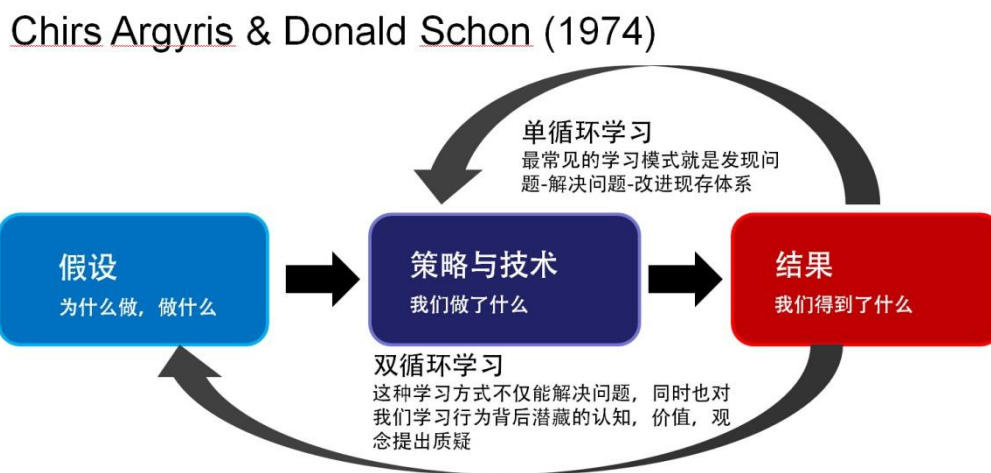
Chirs Argyris & Donald Schon (1974)

单循环学习
最常见的学习模式就是发现问题-解决问题-改进现存体系

假设
为什么做，做什么

策略与技术
我们做了什么

结果
我们得到了什么

双循环学习
这种学习方式不仅能解决问题，同时也对我们学习行为背后潜藏的认知，价值，观念提出质疑